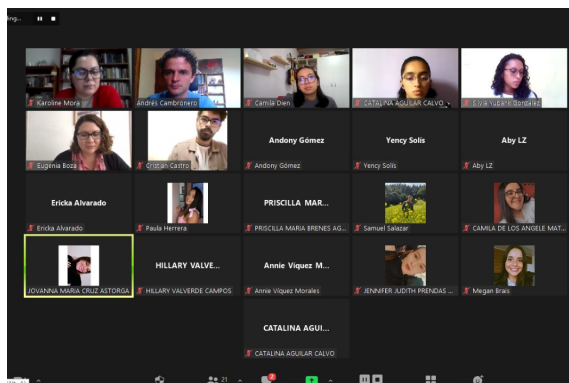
ding...

Karoline Mora
Andres Cambronero
Camila Dien
CATALINA AGUILAR CALVO
Lilia Yubarit Gonzalez
Eugenia Boza
Cristian Castro
Andony Gómez
Andony Gómez
Yency Solis
Yency Solis
Aby LZ
Aby LZ
Ericka Alvarado
Ericka Alvarado
Paula Herrera
PRISCILLA MAR...
PRISCILLA MARIA BRENES AG...
Samuel Salazar
CAMILA DE LOS ANGELE MAT...
JOVANNA MARIA CRUZ ASTORGA
HILLARY VALVE...
HILLARY VALVERDE CAMPOS
Annie Víquez M...
Annie Víquez Morales
JENNIFER JUDITH PRENDAS ...
Megan Brais
CATALINA AGUI...
CATALINA AGUILAR CALVO

21
2